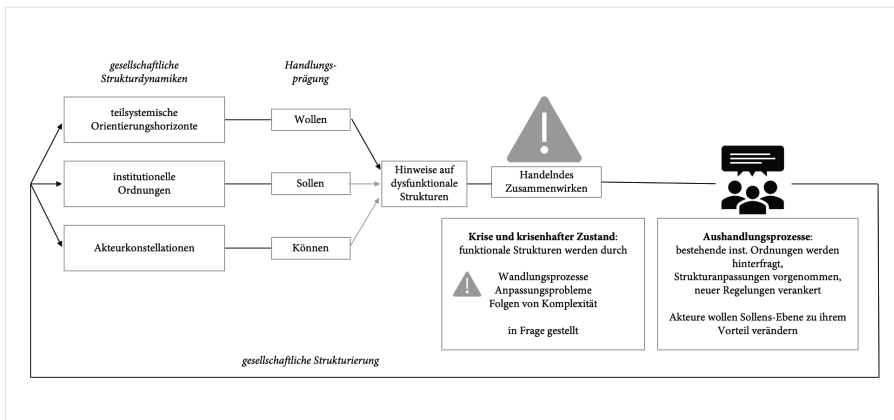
gesellschaftliche Strukturdynamiken

Handlungsprägung

teilsystemische Orientierungshorizonte

Wollen

institutionelle Ordnungen

Sollen

Akteurkonstellationen

Können

Hinweise auf dysfunktionale Strukturen

Handelndes Zusammenwirken

**Krise und krisenhafter Zustand**: funktionale Strukturen werden durch

Wandlungsprozesse
Anpassungsprobleme
Folgen von Komplexität

in Frage gestellt

**Aushandlungsprozesse**: bestehende inst. Ordnungen werden hinterfragt, Strukturanpassungen vorgenommen, neuer Regelungen verankert

Akteure wollen Sollens-Ebene zu ihrem Vorteil verändern

gesellschaftliche Strukturierung